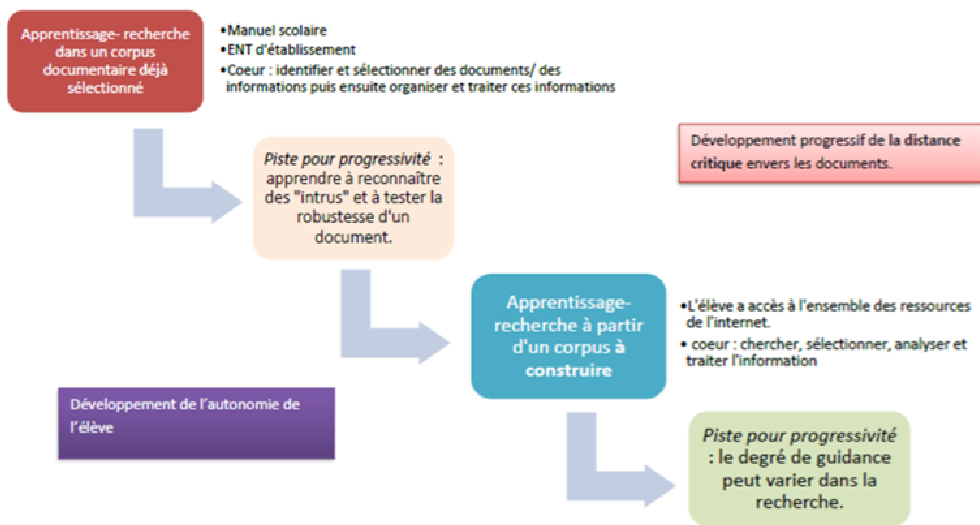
Apprentissage- recherche dans un corpus documentaire déjà sélectionné

•Manuel scolaire
•ENT d'établissement
•Coeur : identifier et sélectionner des documents/ des informations puis ensuite organiser et traiter ces informations

Piste pour progressivité : apprendre à reconnaître des "intrus" et à tester la robustesse d'un document.

Développement progressif de la distance critique envers les documents.

Apprentissage- recherche à partir d'un corpus à construire

•L'élève a accès à l'ensemble des ressources de l'internet.
• coeur : chercher, sélectionner, analyser et traiter l'information

Développement de l'autonomie de l'élève

Piste pour progressivité : le degré de guidance peut varier dans la recherche.